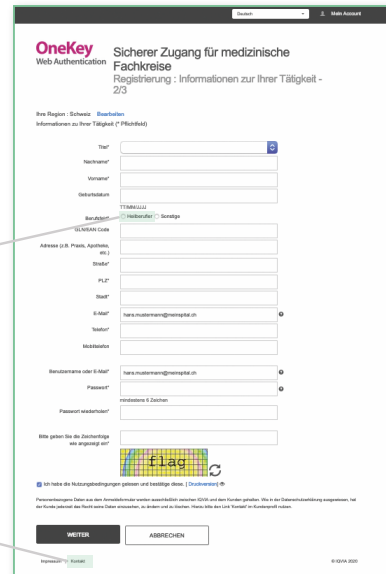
Deutsch
Mein Account

OneKey
Web Authentication

Sicherer Zugang für medizinische Fachkreise
Registrierung : Informationen zur Ihrer Tätigkeit - 2/3

Ihre Region : Schweiz Bearbeiten
Informationen zu Ihrer Tätigkeit (* Pflichtfeld)

Titel*
Nachname*
Vorname*
Geburtsdatum
TT/MM/JJJJ
Berufsfeld* Heilberufler Sonstige
GLN/EAN Code
Adresse (z.B. Praxis, Apotheke, etc.)
Straße*
PLZ*
Stadt*
E-Mail* hans.mustermann@meinspital.ch
Telefon*
Mobiltelefon

Benutzername oder E-Mail* hans.mustermann@meinspital.ch
Passwort*
mindestens 6 Zeichen
Passwort wiederholen*

Bitte geben Sie die Zeichenfolge wie angezeigt ein*
flag

Ich habe die Nutzungsbedingungen gelesen und bestätige diese. [ Druckversion]

Personenbezogene Daten aus dem Anmeldeformular werden ausschließlich zwischen IQVIA und dem Konten gehalten. Wie in der Datenschutzerklärung ausgewiesen, hat der Kunde jederzeit das Recht seine Daten einzusehen, zu ändern und zu löschen. Hierzu bitte den Link "Kontakt" im Kundenprofil nutzen.

WEITER
ABBRECHEN

Impressum Kontakt
© IQVIA 2020